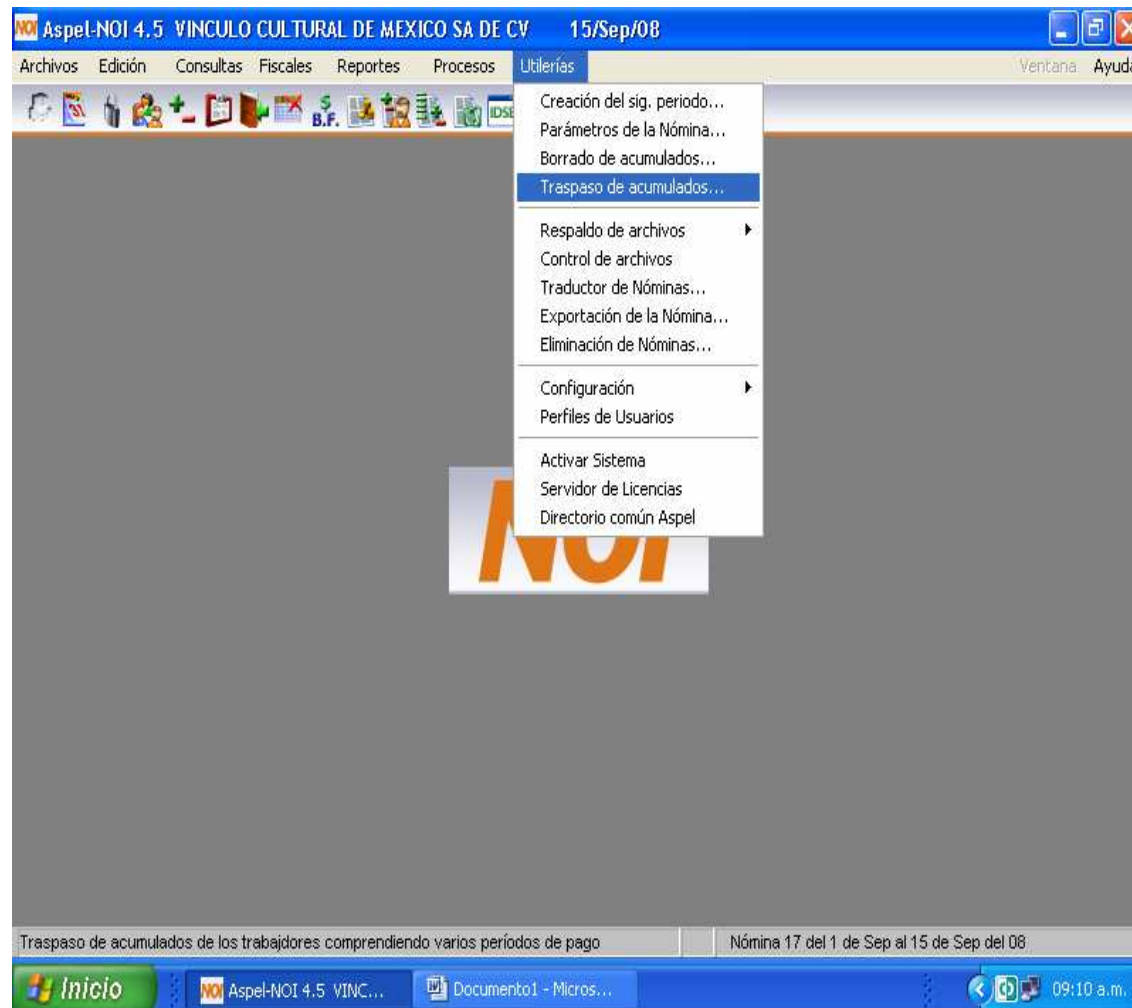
NOI Aspel-NOI 4.5 VINCULO CULTURAL DE MEXICO SA DE CV 15/Sep/08

Archivos Edición Consultas Fiscales Reportes Procesos Utilerías Ventana Ayud

B.F. IDSE

Creación del sig. periodo...
Parámetros de la Nómina...
Borrado de acumulados...
Traspaso de acumulados...
Respaldo de archivos
Control de archivos
Traductor de Nóminas...
Exportación de la Nómina...
Eliminación de Nóminas...
Configuración
Perfiles de Usuarios
Activar Sistema
Servidor de Licencias
Directorio común Aspel

NOI

Traspaso de acumulados de los trabajdores comprendiendo varios períodos de pago

Nómina 17 del 1 de Sep al 15 de Sep del 08

Inicio NOI Aspel-NOI 4.5 VINC... Documento1 - Micros... 09:10 a.m.